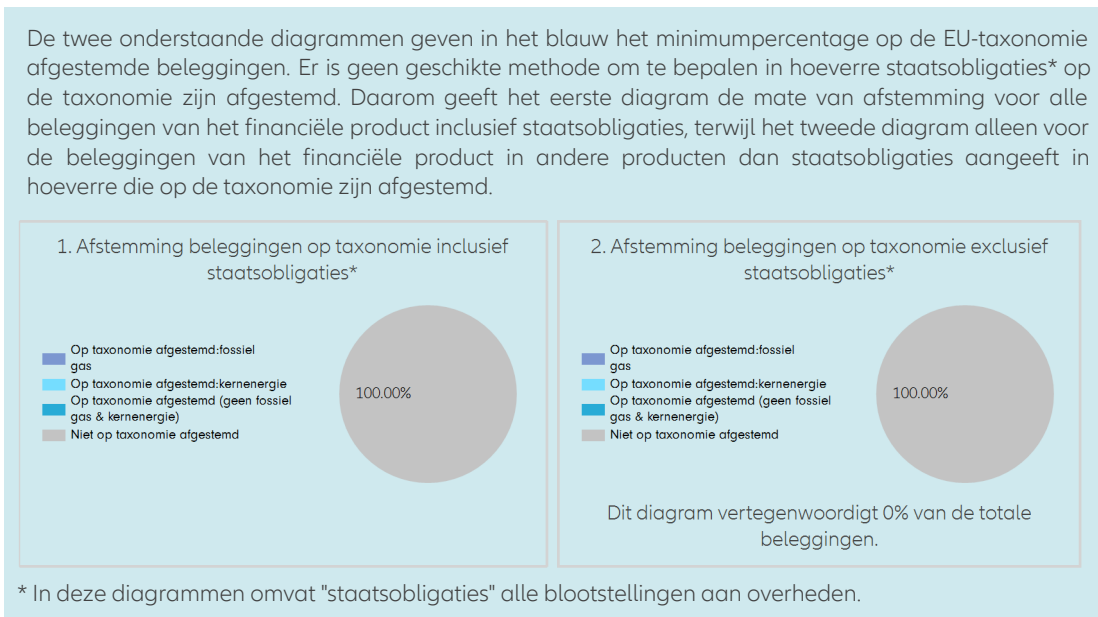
De twee onderstaande diagrammen geven in het blauw het minimumpercentage op de EU-taxonomie afgestemde beleggingen. Er is geen geschikte methode om te bepalen in hoeverre staatsobligaties* op de taxonomie zijn afgestemd. Daarom geeft het eerste diagram de mate van afstemming voor alle beleggingen van het financiële product inclusief staatsobligaties, terwijl het tweede diagram alleen voor de beleggingen van het financiële product in andere producten dan staatsobligaties aangeeft in hoeverre die op de taxonomie zijn afgestemd.

1. Afstemming beleggingen op taxonomie inclusief staatsobligaties*

Op taxonomie afgestemd:fossiel gas
Op taxonomie afgestemd:kernenergie
Op taxonomie afgestemd (geen fossiel gas & kernenergie)
Niet op taxonomie afgestemd

100.00%

2. Afstemming beleggingen op taxonomie exclusief staatsobligaties*

Op taxonomie afgestemd:fossiel gas
Op taxonomie afgestemd:kernenergie
Op taxonomie afgestemd (geen fossiel gas & kernenergie)
Niet op taxonomie afgestemd

100.00%

Dit diagram vertegenwoordigt 0% van de totale beleggingen.

* In deze diagrammen omvat "staatsobligaties" alle blootstellingen aan overheden.